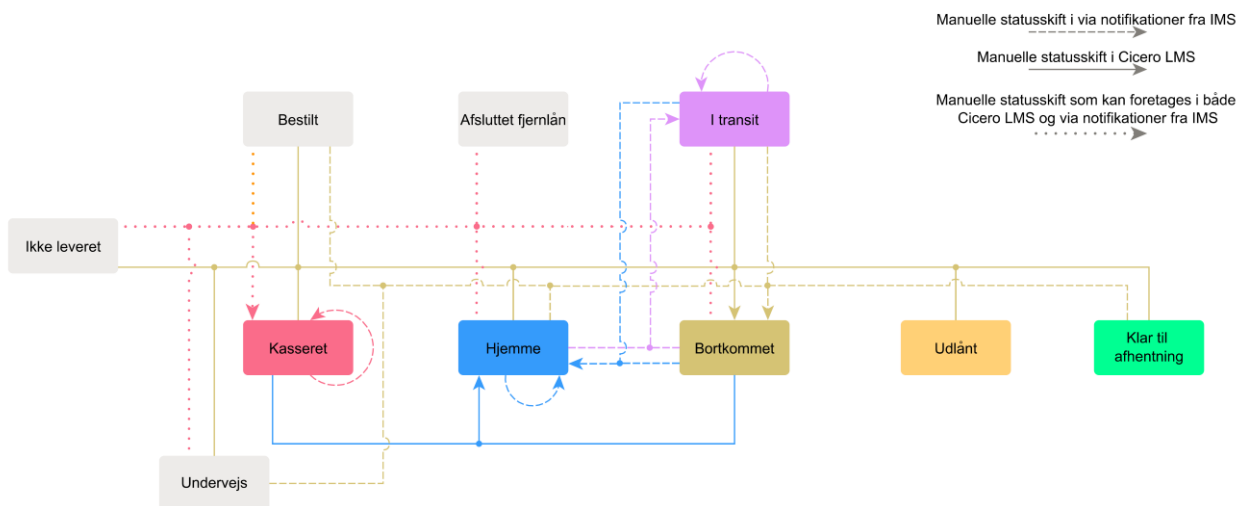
Manuelle statusskift i via notifikationer fra IMS

Manuelle statusskift i Cicero LMS

Manuelle statusskift som kan foretages i både Cicero LMS og via notifikationer fra IMS

Bestilt

Afsluttet fjernlån

I transit

Ikke leveret

Kasseret

Hjemme

Bortkommet

Udlånt

Klar til afhentning

Undervejs